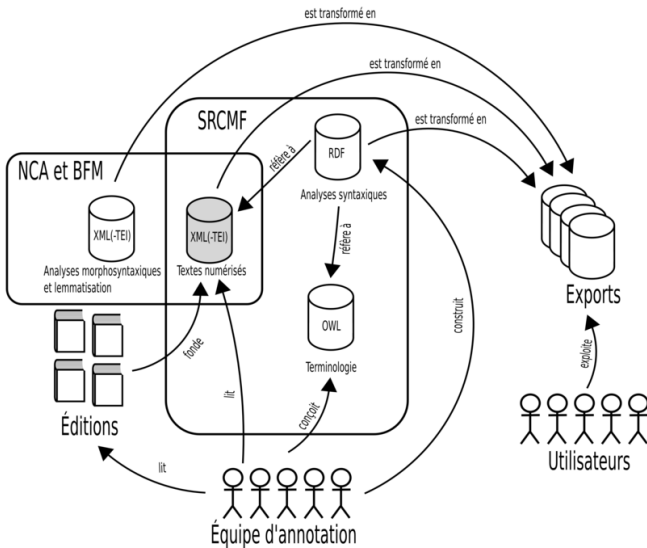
est transformé en

est transformé en

est transformé en

SRCMF

NCA et BFM

réfère à

RDF

XML(-TEI)

XML(-TEI)

Analyses syntaxiques

réfère à

Analyses morphosyntaxiques et lemmatisation

Textes numérisés

Exports

OWL

fonde

construit

Terminologie

exploite

lit

conçoit

Éditions

Utilisateurs

lit

Équipe d'annotation